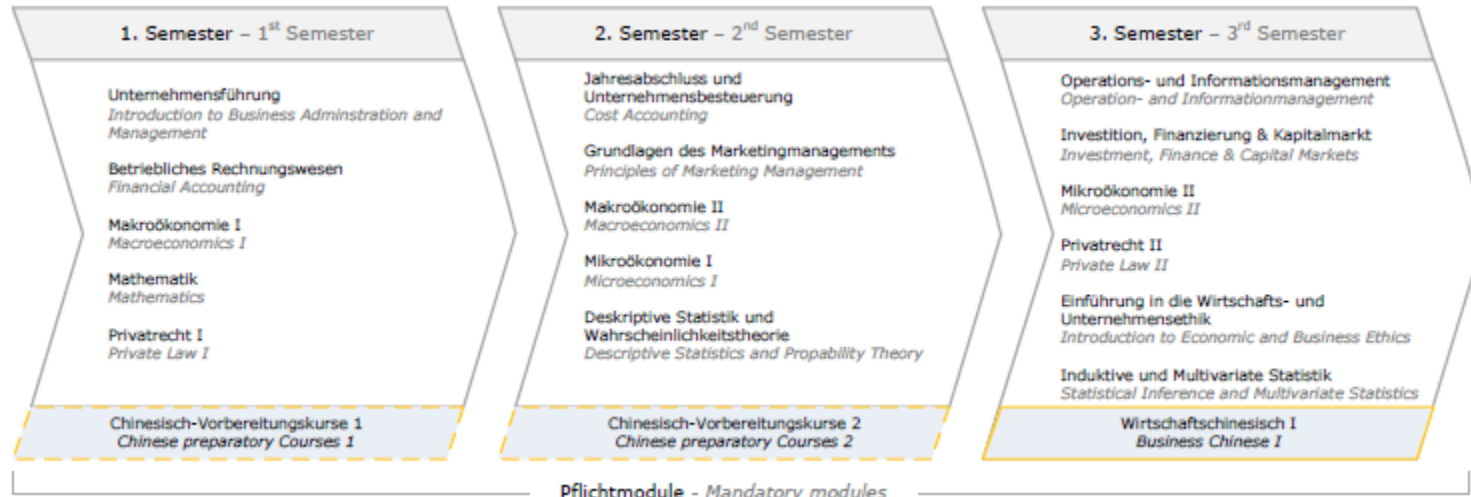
1. Semester – 1$^{st}$ Semester

Unternehmensführung
Introduction to Business Adminstration and Management

Betriebliches Rechnungswesen
Financial Accounting

Makroökonomie I
Macroeconomics I

Mathematik
Mathematics

Privatrecht I
Private Law I

Chinesisch-Vorbereitungskurse 1
Chinese preparatory Courses 1

2. Semester – 2$^{nd}$ Semester

Jahresabschluss und Unternehmensbesteuerung
Cost Accounting

Grundlagen des Marketingmanagements
Principles of Marketing Management

Makroökonomie II
Macroeconomics II

Mikroökonomie I
Microeconomics I

Deskriptive Statistik und Wahrscheinlichkeitstheorie
Descriptive Statistics and Propability Theory

Chinesisch-Vorbereitungskurse 2
Chinese preparatory Courses 2

3. Semester – 3$^{rd}$ Semester

Operations- und Informationsmanagement
Operation- and Informationmanagement

Investition, Finanzierung & Kapitalmarkt
Investment, Finance & Capital Markets

Mikroökonomie II
Microeconomics II

Privatrecht II
Private Law II

Einführung in die Wirtschafts- und Unternehmensethik
Introduction to Economic and Business Ethics

Induktive und Multivariate Statistik
Statistical Inference and Multivariate Statistics

Wirtschaftschinesisch I
Business Chinese I

Pflichtmodule - Mandatory modules